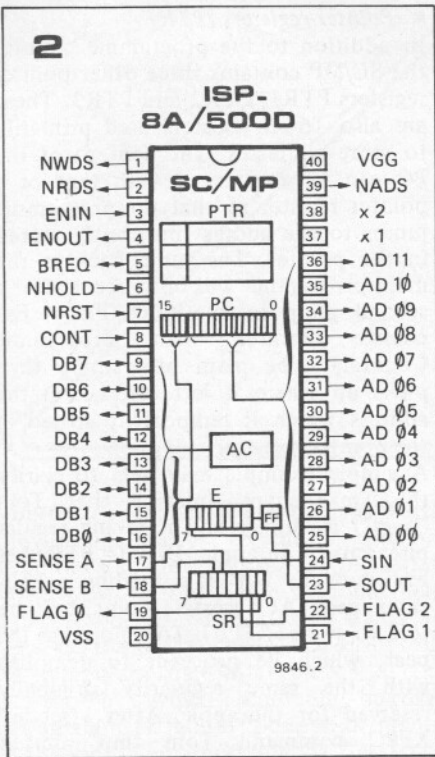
2

ISP-8A/500D

SC/MP

PTR

PC

15

0

AC

E

7

0

FF

SR

7

0

NWDS 1
NRDS 2
ENIN 3
ENOUT 4
BREQ 5
NHOLD 6
NRST 7
CONT 8
DB7 9
DB6 10
DB5 11
DB4 12
DB3 13
DB2 14
DB1 15
DBØ 16
SENSE A 17
SENSE B 18
FLAG Ø 19
VSS 20

40 VGG
39 NADS
38 x 2
37 x 1
36 AD 11
35 AD 1Ø
34 AD Ø9
33 AD Ø8
32 AD Ø7
31 AD Ø6
30 AD Ø5
29 AD Ø4
28 AD Ø3
27 AD Ø2
26 AD Ø1
25 AD ØØ
24 SIN
23 SOUT
22 FLAG 2
21 FLAG 1

9846.2